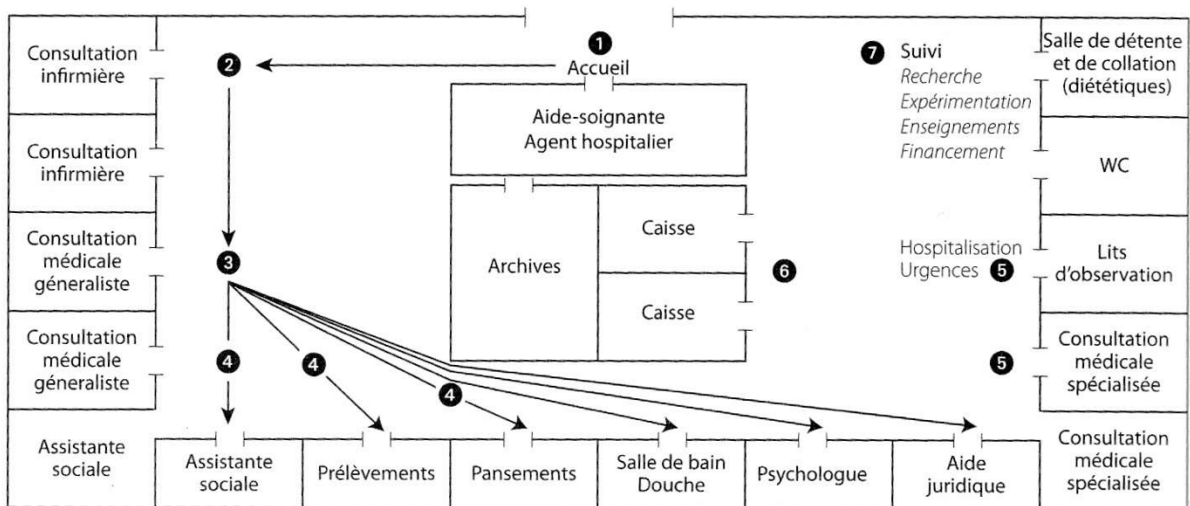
Consultation infirmière

Consultation infirmière

Consultation médicale géneraliste

Consultation médicale géneraliste

Assistante sociale

1
Accueil

2

3

4

4

4

Aide-soignante
Agent hospitalier

Archives

Caisse

Caisse

6

7 Suivi
Recherche
Expérimentation
Enseignements
Financement

Salle de détente et de collation (diététiques)

WC

Hospitalisation
Urgences 5

Lits d'observation

5

Consultation médicale spécialisée

Consultation médicale spécialisée

Assistante sociale

Prélèvements

Pansements

Salle de bain Douche

Psychologue

Aide juridique